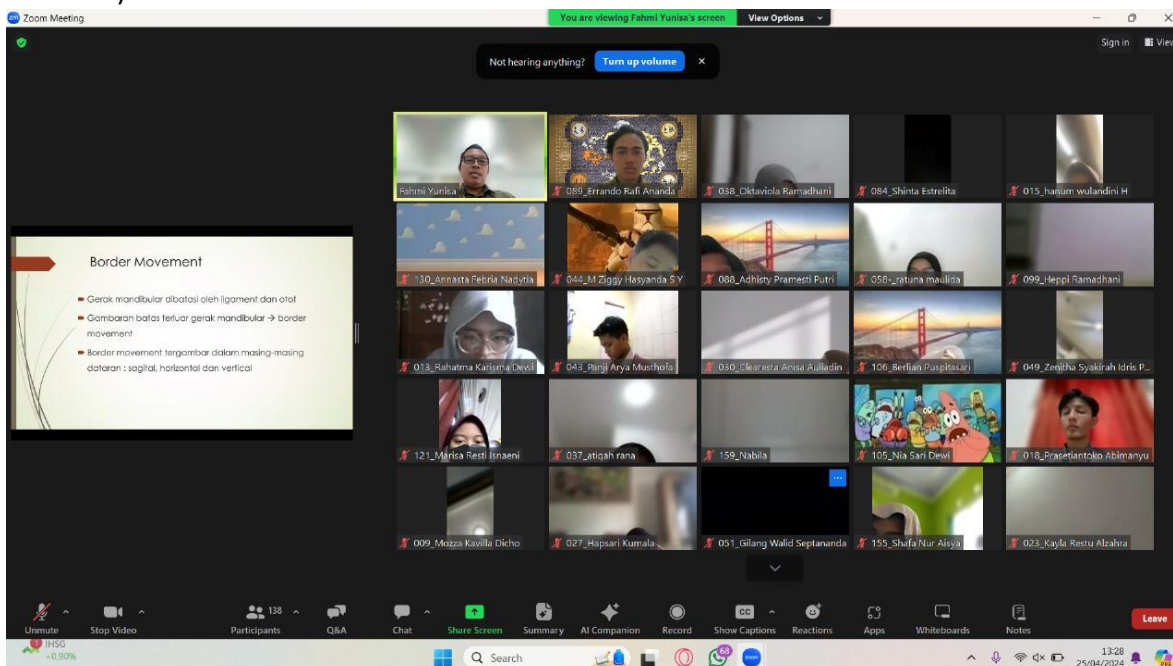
Zoom Meeting

You are viewing Fahmi Yunisa's screen View Options

Sign in View

Not hearing anything? Turn up volume ×

Border Movement

Gerok mandibular dibatasi oleh ligament dan otot

Gambaran batas terluar gerak mandibular → border movement

Border movement tergambar dalam masing-masing dataran : sagital, horizontal dan vertical

Fahmi Yunisa
089_Errando Rafi Ananda
038_Oktaviola Ramadhani
084_Shinta Estrelita
015_hanum wulandini H
130_Annasta Febria Nadytia
044_M Ziggy Hasyanda S Y
088_Adhisty Pramesti Putri
058_ratuna maulida
099_Heppi Ramadhani
013_Rahatma Karisma Devi
043_Panji Arya Musthofa
030_Clearesta Anisa Auliadin
106_Berlian Puspitasari
049_Zenitha Syakirah Idris P...
121_Marisa Resti Isnaeni
037_atiqah rana
159_Nabila
105_Nia Sari Dewi
018_Prasetiantoko Abimanyu
009_Mozza Kavilla Dicho
027_Hapsari Kumala
051_Gilang Walid Septananda
155_Shafa Nur Aisya
023_Kayla Restu Alzahra

Unmute
Stop Video
138
Participants
Q&A
Chat
Share Screen
Summary
AI Companion
Record
Show Captions
Reactions
Apps
Whiteboards
Notes
Leave

IHSG
+0,90%
Search
68
13:28
25/04/2024